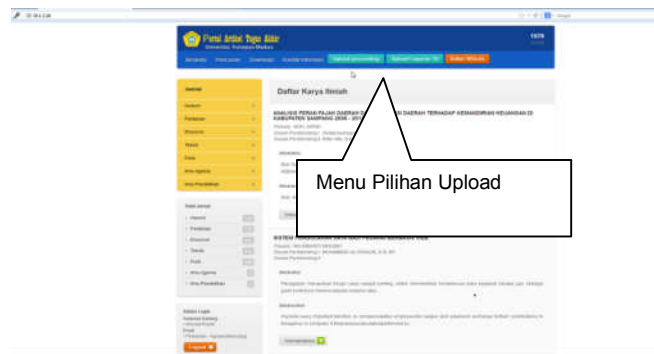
Portal Artikel Tugas Akhir
Universitas Trunojoyo Madura

Daftar Karya Ilmiah

ANALISIS PERAN PAJAK DAERAH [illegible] DAERAH TERHADAP KEMANDIRIAN KEUANGAN DI KABUPATEN SAMPANG 2008 - 20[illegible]

Menu Pilihan Upload

SISTEM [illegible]